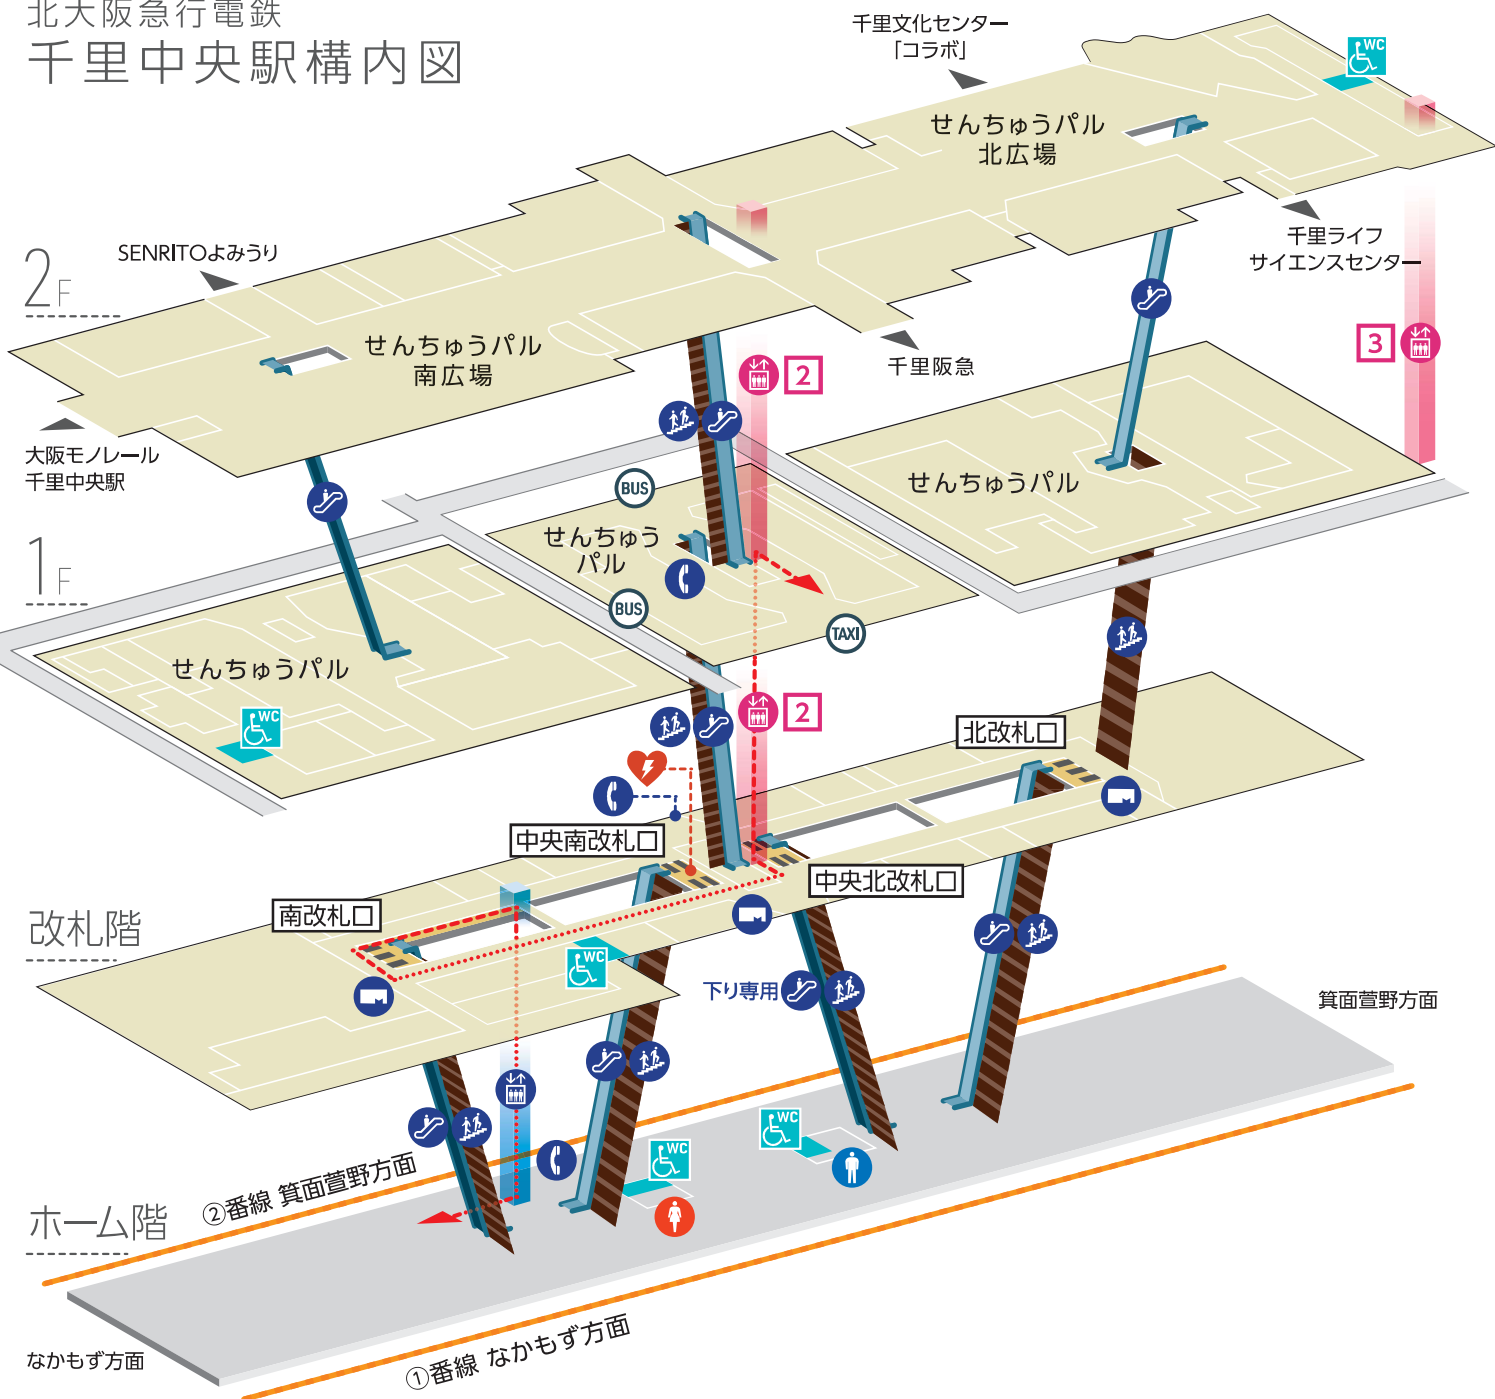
北大阪急行電鉄
千里中央駅構内図

千里文化センター「コラボ」

WC

せんちゅうパル
北広場

千里ライフサイエンスセンター

2F

SENRITOよみうり

せんちゅうパル
南広場

2

千里阪急

3

大阪モノレール
千里中央駅

BUS

せんちゅうパル

せんちゅうパル

1F

BUS

TAXI

せんちゅうパル

WC

2

北改札口

中央南改札口

中央北改札口

改札階

南改札口

WC

下り専用

箕面萓野方面

WC

WC

ホーム階

②番線 箕面萓野方面

なかもず方面

①番線 なかもず方面